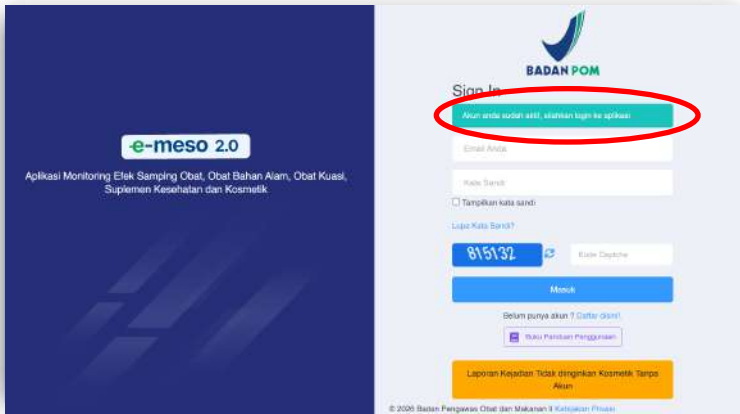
e-meso 2.0

Aplikasi Monitoring Efek Samping Obat, Obat Bahan Alam, Obat Kuasi, Suplemen Kesehatan dan Kosmetik

BADAN POM

Sign In

Akun anda sudah aktif, silahkan login ke aplikasi

Email Anda

Kata Sandi

Tampilkan kata sandi

Lupa Kata Sandi?

815132

Kode Captcha

Masuk

Belum punya akun ? Daftar disini!

Buku Panduan Penggunaan

Laporan Kejadian Tidak diinginkan Kosmetik Tanpa Akun

© 2026 Badan Pengawas Obat dan Makanan || Kebijakan Privasi